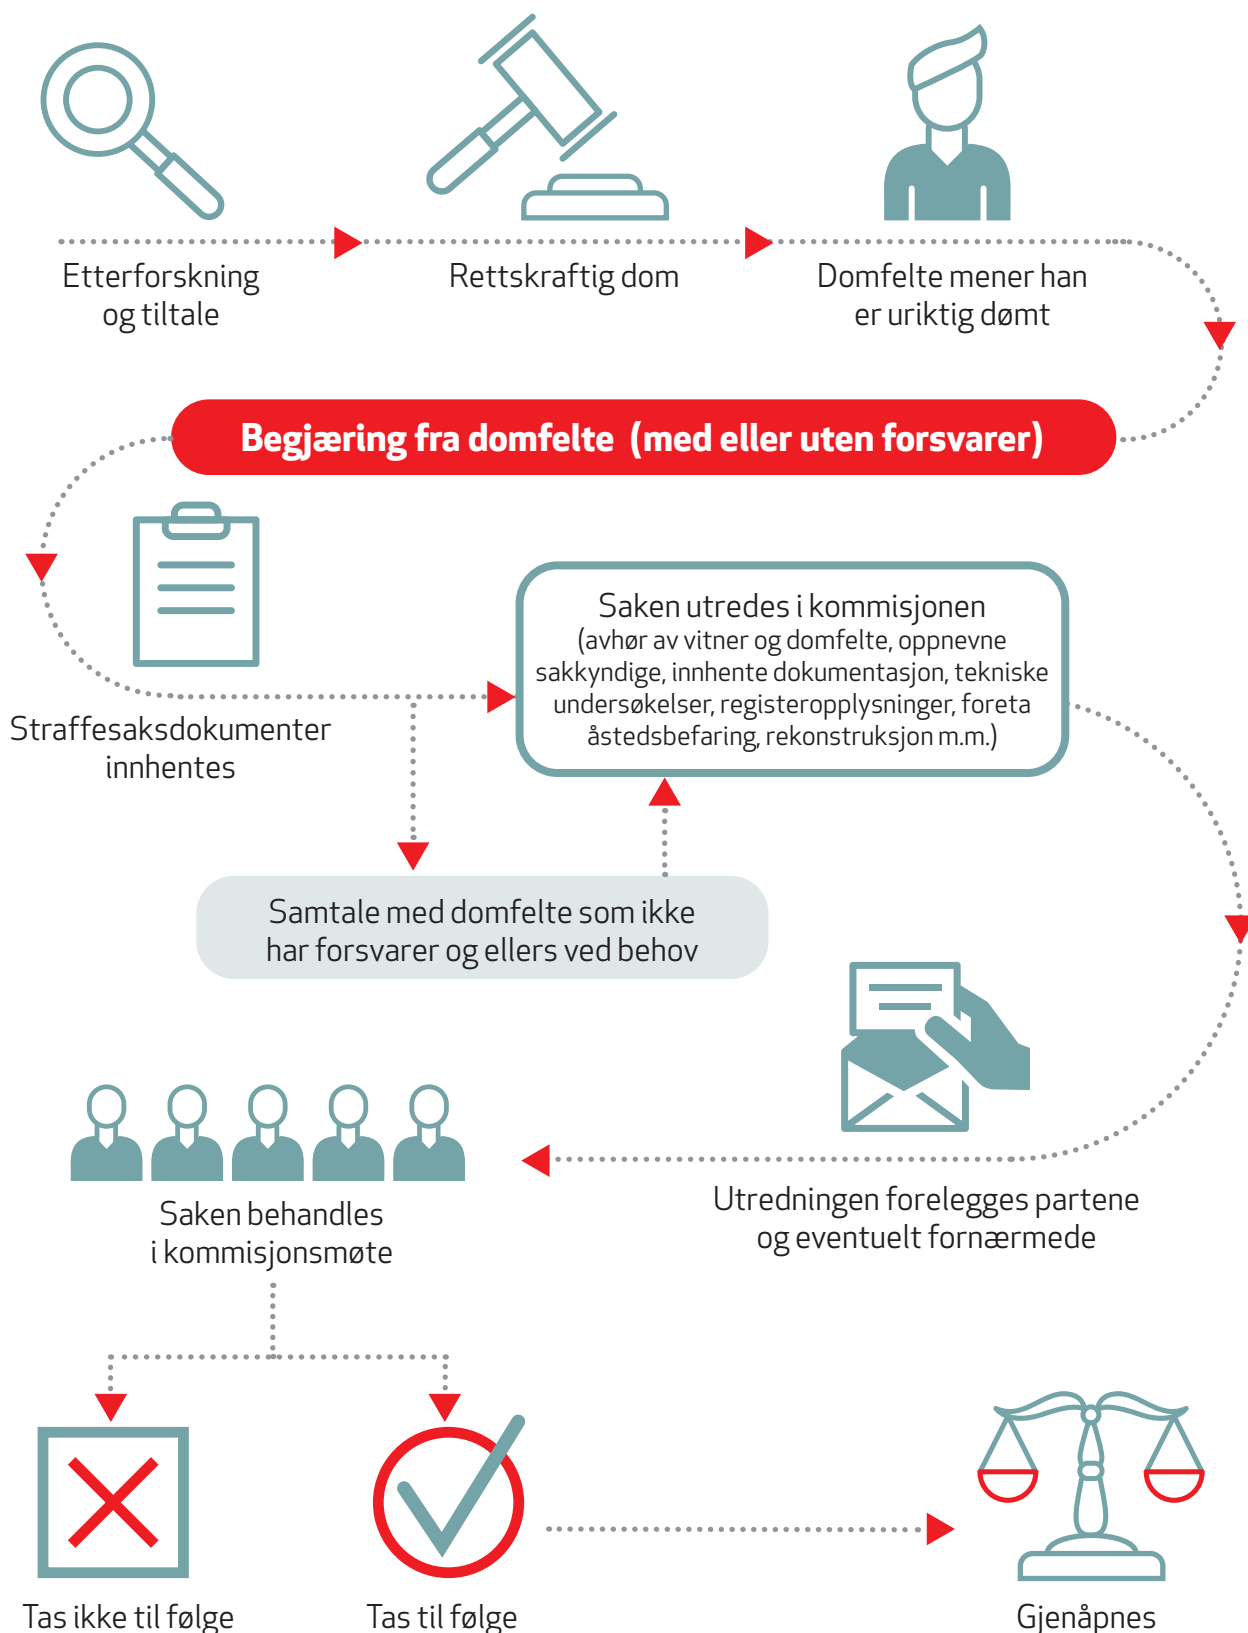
Etterforskning og tiltale

Rettskraftig dom

Domfelte mener han er uriktig dømt

Begjæring fra domfelte (med eller uten forsvarer)

Straffesaksdokumenter innhentes

Saken utredes i kommisjonen
(avhør av vitner og domfelte, oppnevne sakkyndige, innhente dokumentasjon, tekniske undersøkelser, registeropplysninger, foreta åstedsbefaring, rekonstruksjon m.m.)

Samtale med domfelte som ikke har forsvarer og ellers ved behov

Saken behandles i kommisjonsmøte

Utredningen forelegges partene og eventuelt fornærmede

Tas ikke til følge

Tas til følge

Gjenåpnes